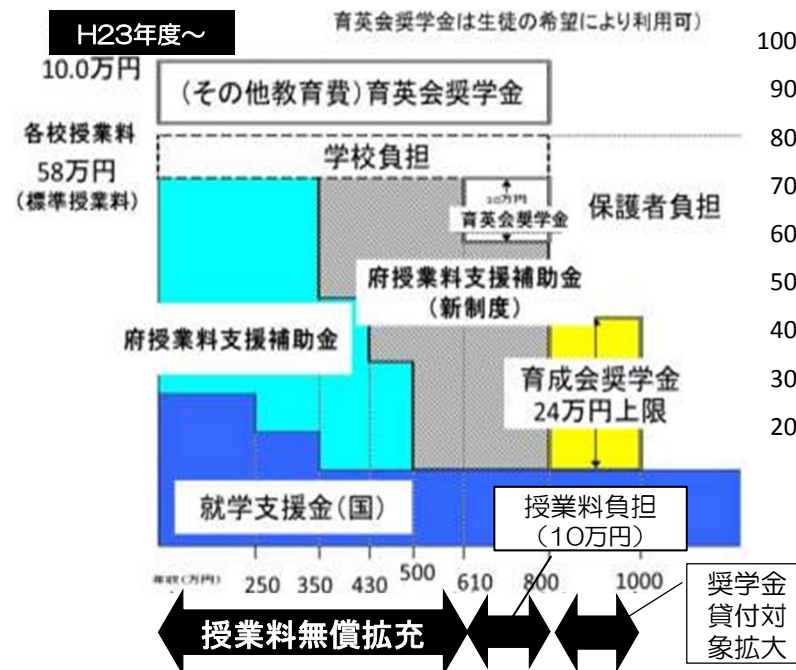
H23年度～

育英会奨学金は生徒の希望により利用可）

10.0万円

（その他教育費）育英会奨学金

各校授業料
58万円
（標準授業料）

学校負担

10万円
育英会奨学金

保護者負担

府授業料支援補助金
（新制度）

府授業料支援補助金

育成会奨学金
24万円上限

就学支援金（国）

授業料負担
（10万円）

100
90
80
70
60
50
40
30
20

年収（万円） 250 350 430 500 610 800 1000

授業料無償拡充

奨学金
貸付対
象拡大